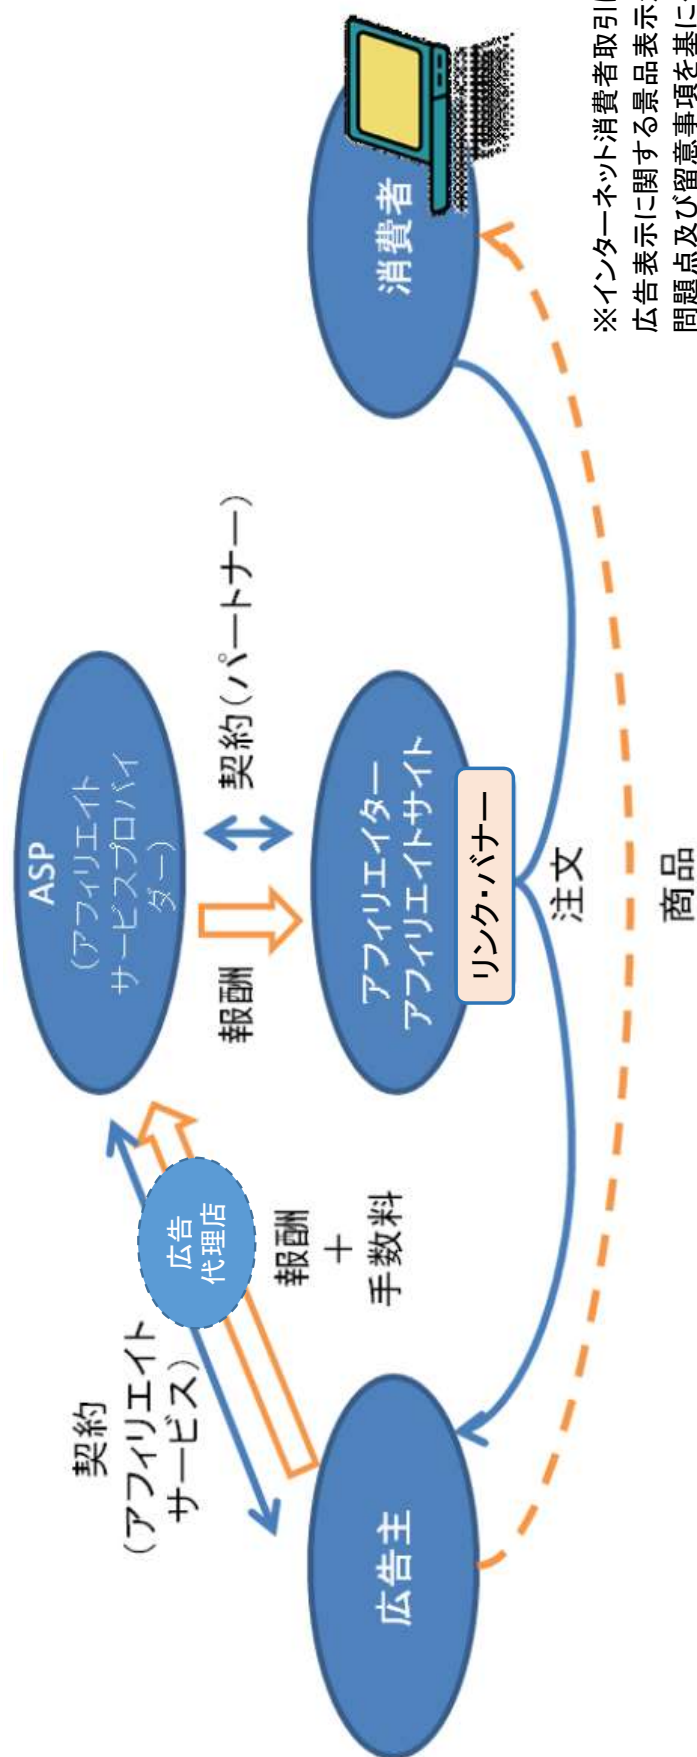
ASP
（アフィリエイトサービスプロバイダー）

報酬

契約（パートナー）

アフィリエイター
アフィリエイトサイト

リンク・バナー

消費者

契約
（アフィリエイトサービス）

広告代理店

報酬
＋
手数料

広告主

注文

商品

※インターネット消費者取引に
広告表示に関する景品表示
問題点及び留意事項を基に